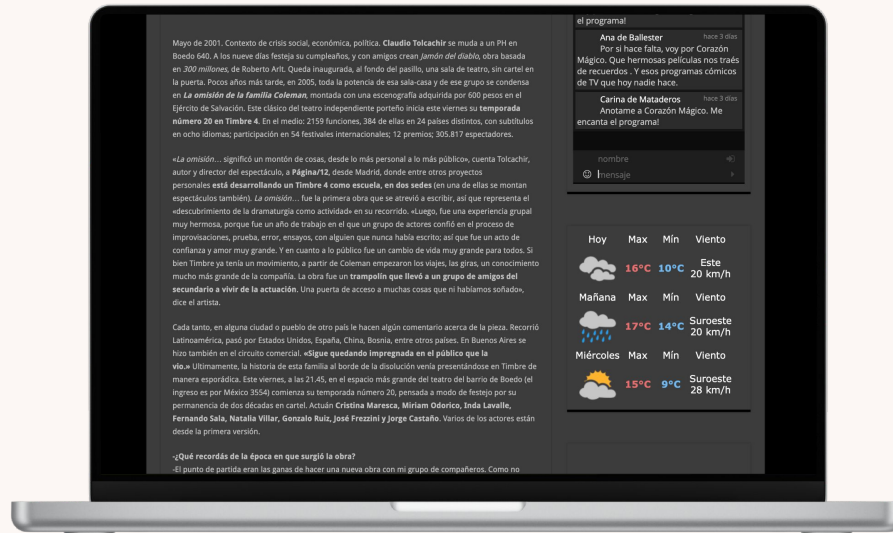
Mayo de 2001. Contexto de crisis social, económica, política. **Claudio Tolcachir** se muda a un PH en Boedo 640. A los nueve días festeja su cumpleaños, y con amigos crean *Jamón del diablo*, obra basada en *300 millones*, de Roberto Arlt. Queda inaugurada, al fondo del pasillo, una sala de teatro, sin cartel en la puerta. Pocos años más tarde, en 2005, toda la potencia de esa sala-casa y de ese grupo se condensa en ***La omisión de la familia Coleman***, montada con una escenografía adquirida por 600 pesos en el Ejército de Salvación. Este clásico del teatro independiente porteño inicia este viernes su **temporada número 20 en Timbre 4**. En el medio: 2159 funciones, 384 de ellas en 24 países distintos, con subtítulos en ocho idiomas; participación en 54 festivales internacionales; 12 premios; 305.817 espectadores.

«*La omisión*... significó un montón de cosas, desde lo más personal a lo más público», cuenta Tolcachir, autor y director del espectáculo, a **Página/12**, desde Madrid, donde entre otros proyectos personales **está desarrollando un Timbre 4 como escuela, en dos sedes** (en una de ellas se montan espectáculos también). *La omisión*... fue la primera obra que se atrevió a escribir, así que representa el «descubrimiento de la dramaturgia como actividad» en su recorrido. «Luego, fue una experiencia grupal muy hermosa, porque fue un año de trabajo en el que un grupo de actores confió en el proceso de improvisaciones, prueba, error, ensayos, con alguien que nunca había escrito; así que fue un acto de confianza y amor muy grande. Y en cuanto a lo público fue un cambio de vida muy grande para todos. Si bien Timbre ya tenía un movimiento, a partir de Coleman empezaron los viajes, las giras, un conocimiento mucho más grande de la compañía. La obra fue un **trampolín que llevó a un grupo de amigos del secundario a vivir de la actuación**. Una puerta de acceso a muchas cosas que ni hablamos soñado», dice el artista.

Cada tanto, en alguna ciudad o pueblo de otro país le hacen algún comentario acerca de la pieza. Recorrió Latinoamérica, pasó por Estados Unidos, España, China, Bosnia, entre otros países. En Buenos Aires se hizo también en el circuito comercial. **«Sigue quedando impregnada en el público que la vio.»** Ultimamente, la historia de esta familia al borde de la disolución venía presentándose en Timbre de manera esporádica. Este viernes, a las 21.45, en el espacio más grande del teatro del barrio de Boedo (el ingreso es por México 3554) comienza su temporada número 20, pensada a modo de festejo por su permanencia de dos décadas en cartel. Actúan **Cristina Maresca, Miriam Odorico, Inda Lavalle, Fernando Sala, Natalia Villar, Gonzalo Ruiz, José Frezzini y Jorge Castaño**. Varios de los actores están desde la primera versión.

**-¿Qué recordás de la época en que surgió la obra?**
-El punto de partida eran las ganas de hacer una nueva obra con mi grupo de compañeros. Como no

el programa!

Ana de Ballester hace 3 días
Por si hace falta, voy por Corazón Mágico. Que hermosas películas nos traés de recuerdos . Y esos programas cómicos de TV que hoy nadie hace.

Carina de Mataderos hace 3 días
Anotame a Corazón Mágico. Me encanta el programa!

nombre
mensaje

| Hoy | Max | Mín | Viento |
|---|---|---|---|
| | 16°C | 10°C | Este 20 km/h |
| Mañana | Max | Mín | Viento |
| | 17°C | 14°C | Suroeste 20 km/h |
| Miércoles | Max | Mín | Viento |
| | 15°C | 9°C | Suroeste 28 km/h |